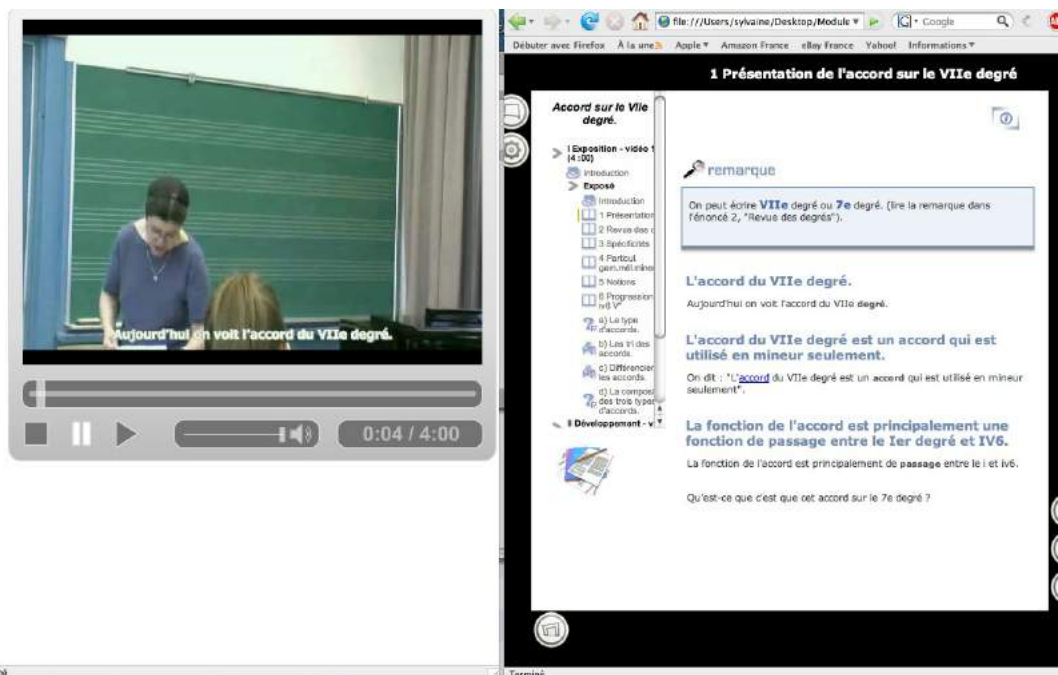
Aujourd'hui on voit l'accord du VIIe degré.

0:04 / 4:00

file:///Users/sylvaine/Desktop/Module

Google

Débuter avec Firefox   À la une   Apple   Amazon France   eBay France   Yahoo!   Informations

1 Présentation de l'accord sur le VIIe degré

Accord sur le VIIe degré.

I Exposition - vidéo 1 (4:00)
Introduction
Exposé
Introduction
1 Présentation
2 Revue des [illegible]
3 Spécificités
4 Particul. gam.mél.mineur
5 Notions
6 Progression ii6 V
a) Le type d'accords.
b) Les tri des accords.
c) Différencier les accords.
d) La composition des trois types d'accords.
II Développement - v

remarque

On peut écrire VIIe degré ou 7e degré. (lire la remarque dans l'énoncé 2, "Revue des degrés").

L'accord du VIIe degré.

Aujourd'hui on voit l'accord du VIIe degré.

L'accord du VIIe degré est un accord qui est utilisé en mineur seulement.

On dit : "L'accord du VIIe degré est un accord qui est utilisé en mineur seulement".

La fonction de l'accord est principalement une fonction de passage entre le Ier degré et IV6.

La fonction de l'accord est principalement de passage entre le i et iv6.

Qu'est-ce que c'est que cet accord sur le 7e degré ?

Terminé